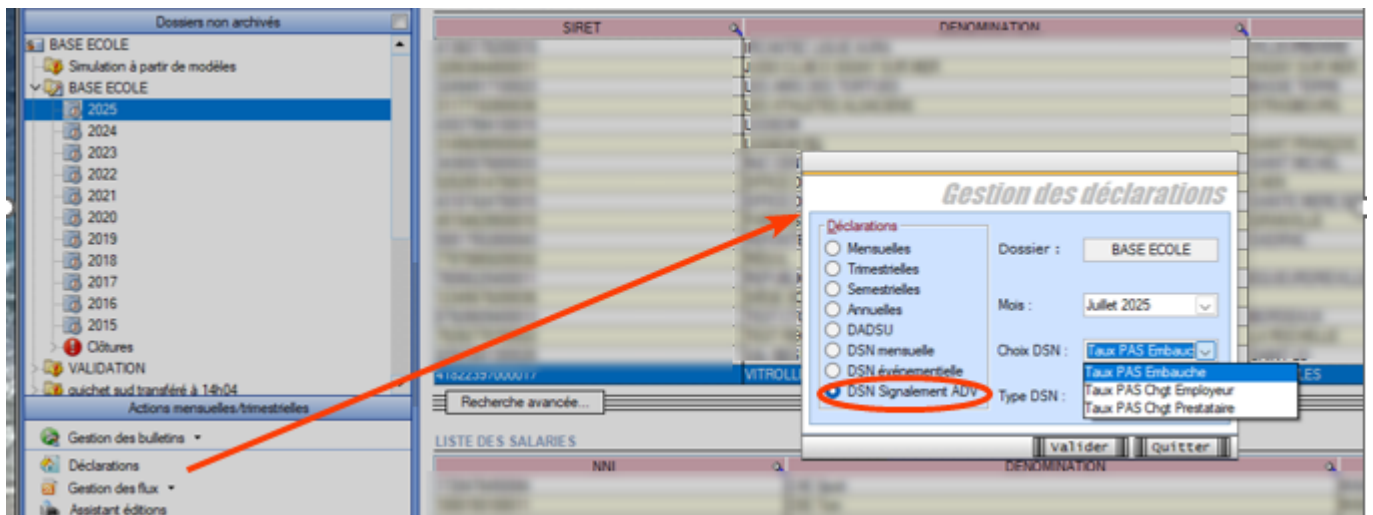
Dossiers non archivés

BASE ECOLE
Simulation à partir de modèles
BASE ECOLE
2025
2024
2023
2022
2021
2020
2019
2018
2017
2016
2015
Clôtures
VALIDATION
guichet sud transféré à 14h04

Actions mensuelles/trimestrielles

Gestion des bulletins
Déclarations
Gestion des flux
Assistant éditions

| SIRET | DENOMINATION |
|---|---|
| 41822397000017 | VITROLL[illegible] |

Recherche avancée...

LISTE DES SALARIES

| NNI | DENOMINATION |
|---|---|

Gestion des déclarations

Déclarations
Mensuelles
Trimestrielles
Semestrielles
Annuelles
DADSU
DSN mensuelle
DSN événementielle
DSN Signalement ADV

Dossier : BASE ECOLE
Mois : Juillet 2025
Choix DSN : Taux PAS Embauche
Type DSN :

Taux PAS Embauche
Taux PAS Chgt Employeur
Taux PAS Chgt Prestataire

Valider
Quitter